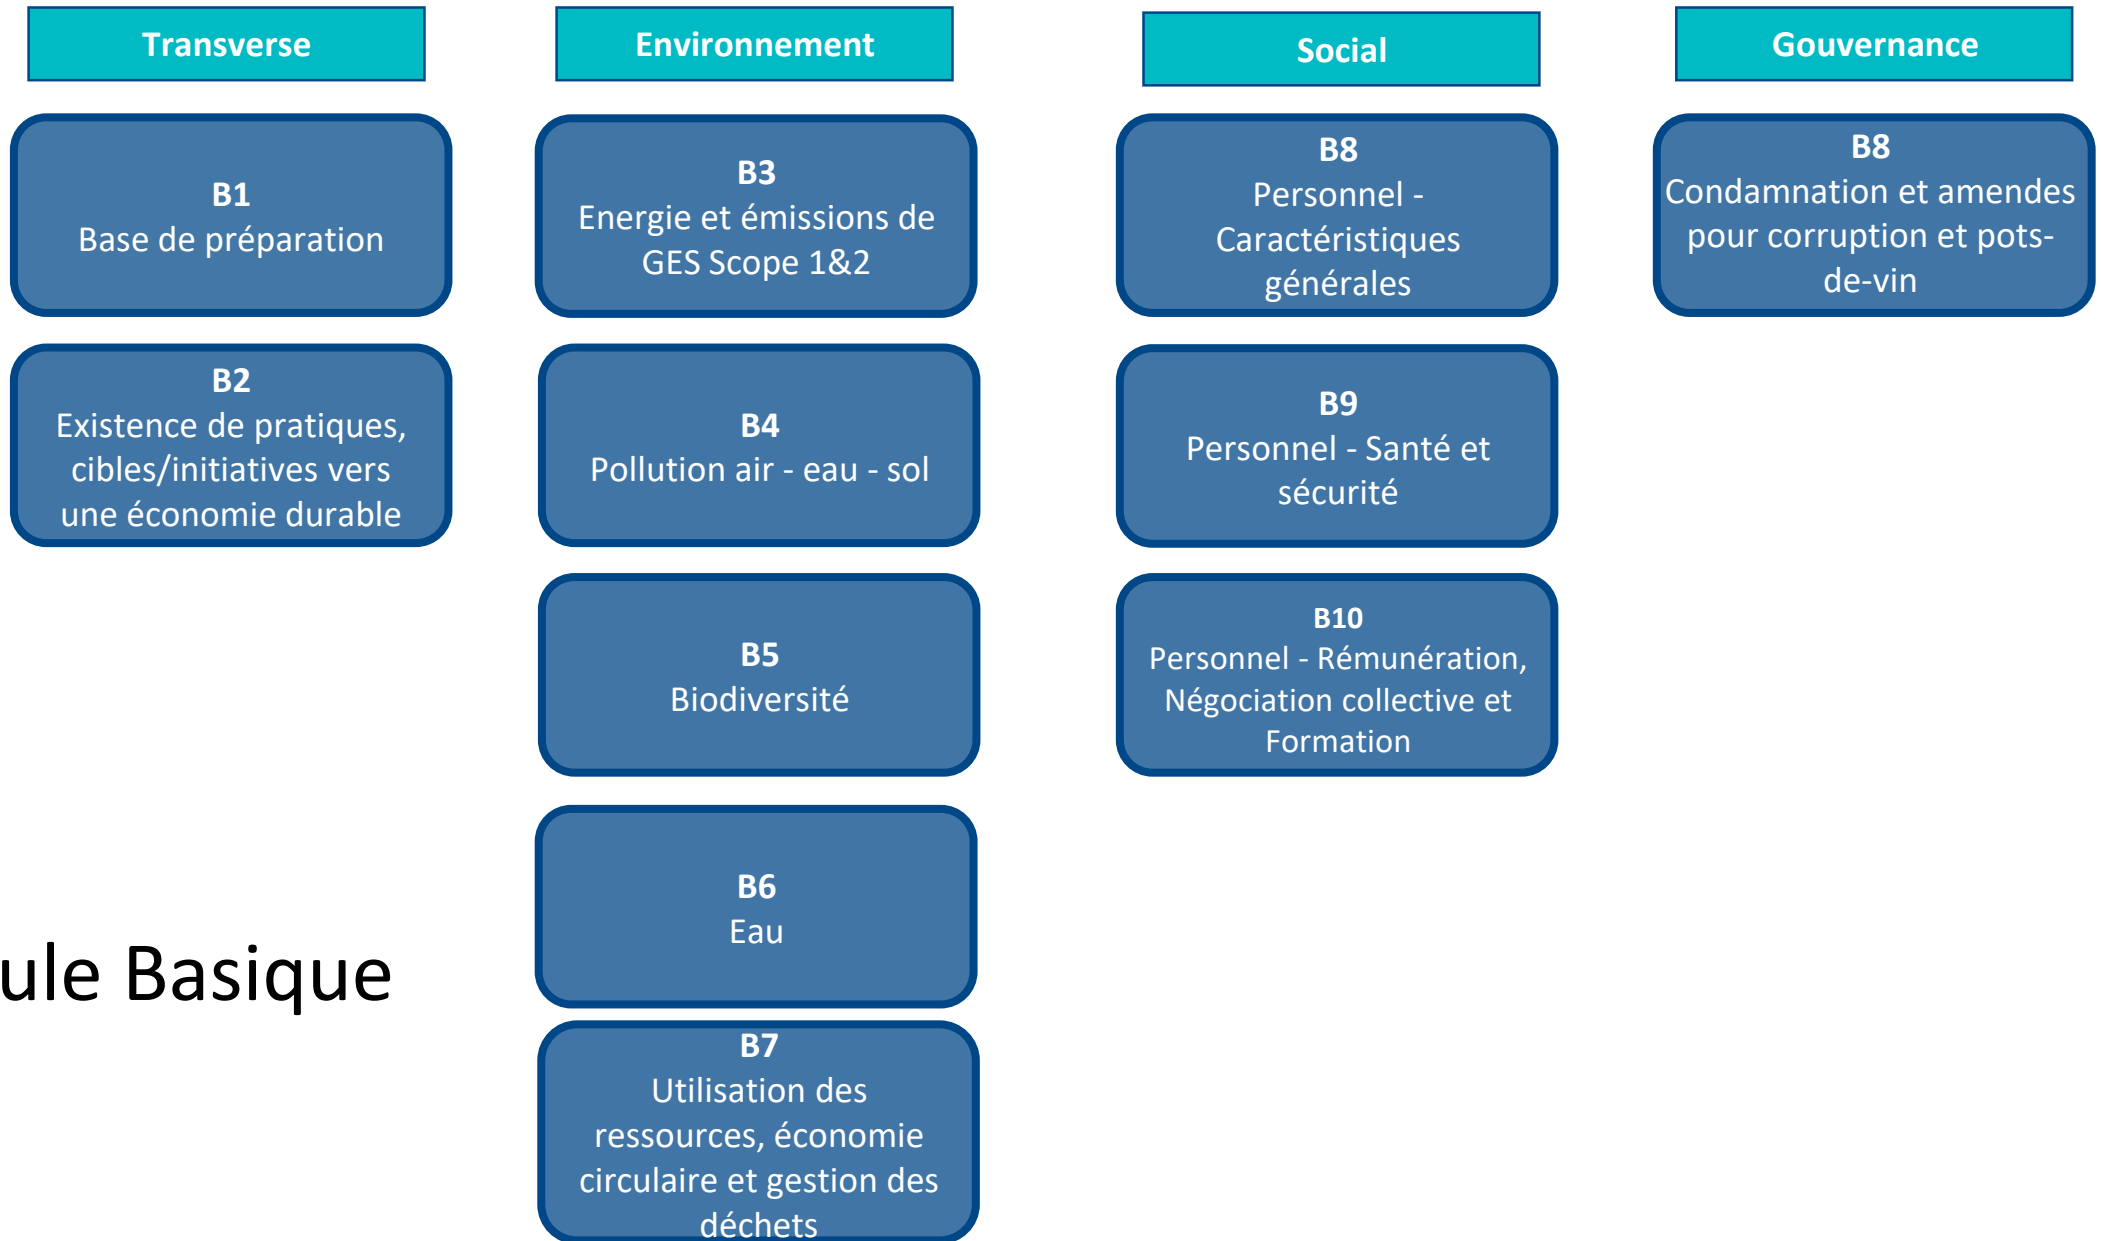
Transverse

B1
Base de préparation

B2
Existence de pratiques, cibles/initiatives vers une économie durable

ule Basique

Environnement

B3
Energie et émissions de GES Scope 1&2

B4
Pollution air - eau - sol

B5
Biodiversité

B6
Eau

B7
Utilisation des ressources, économie circulaire et gestion des déchets

Social

B8
Personnel - Caractéristiques générales

B9
Personnel - Santé et sécurité

B10
Personnel - Rémunération, Négociation collective et Formation

Gouvernance

B8
Condamnation et amendes pour corruption et pots-de-vin